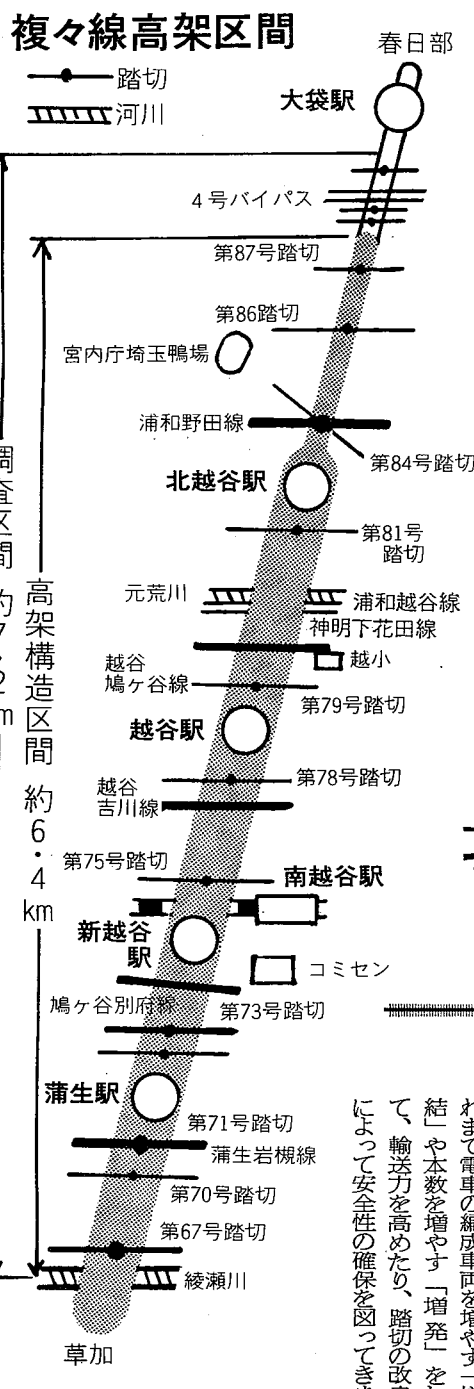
複々線高架区間

踏切
河川

春日部
大袋駅
4号バイパス
第87号踏切
第86踏切
宮内庁埼玉鴨場
浦和野田線
第84号踏切
北越谷駅
第81号踏切
元荒川
浦和越谷線
神明下花田線
越小
越谷鳩ケ谷線
第79号踏切
越谷駅
越谷吉川線
第78号踏切
第75号踏切
南越谷駅
新越谷駅
コミセン
鳩ケ谷別府線
第73号踏切
蒲生駅
第71号踏切
蒲生岩槻線
第70号踏切
第67号踏切
綾瀬川
草加

調査区間 約7.2km
高架構造区間 約6.4km

れまで電車の編成車両を増やす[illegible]
結」や本数を増やす「増発」を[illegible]
て、輸送力を高めたり、踏切の改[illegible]
によって安全性の確保を図ってき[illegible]